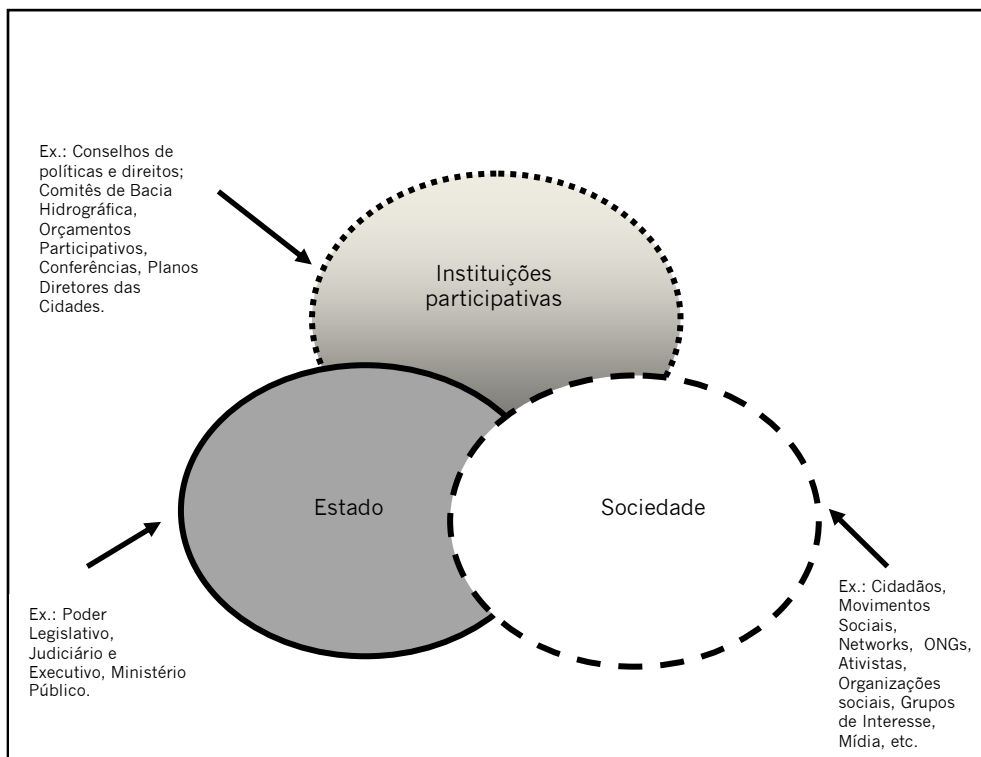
Ex.: Conselhos de políticas e direitos; Comitês de Bacia Hidrográfica, Orçamentos Participativos, Conferências, Planos Diretores das Cidades.

Instituições participativas

Estado

Sociedade

Ex.: Poder Legislativo, Judiciário e Executivo, Ministério Público.

Ex.: Cidadãos, Movimentos Sociais, Networks, ONGs, Ativistas, Organizações sociais, Grupos de Interesse, Mídia, etc.